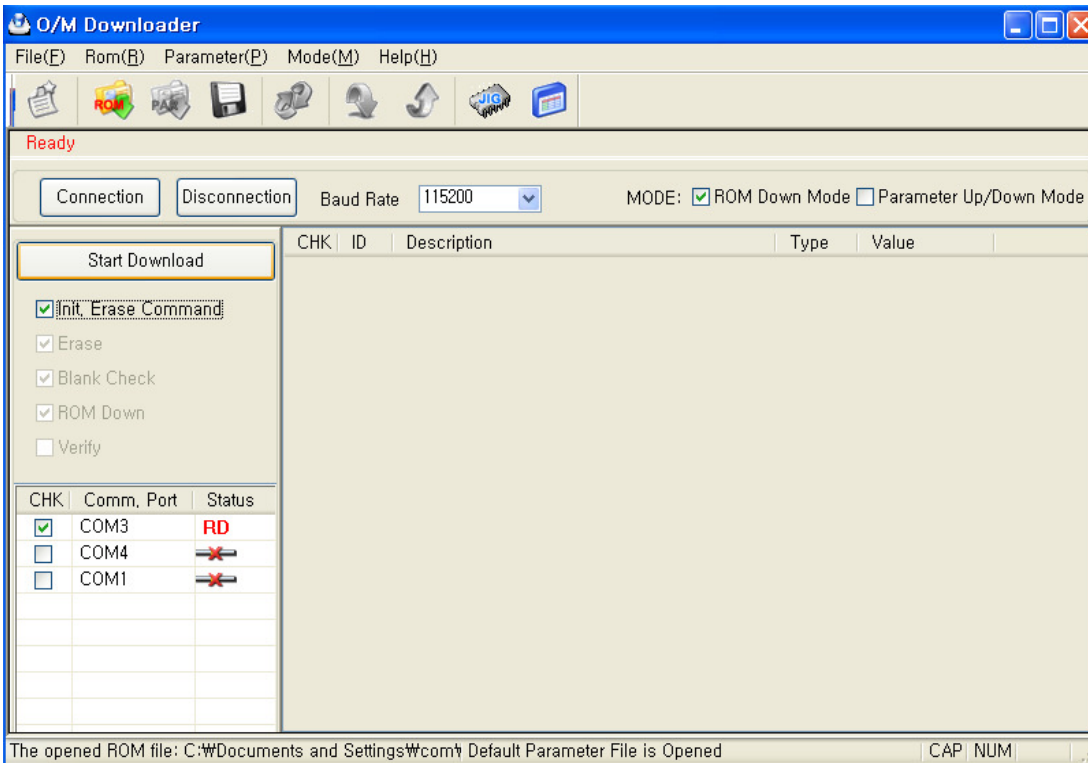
O/M Downloader

File(F) Rom(R) Parameter(P) Mode(M) Help(H)

ROM PAR JIG

Ready

Connection Disconnection Baud Rate 115200 MODE: ROM Down Mode Parameter Up/Down Mode

Start Download

Init, Erase Command
Erase
Blank Check
ROM Down
Verify

| CHK | Comm. Port | Status |
|---|---|---|
| ☑ | COM3 | RD |
| ☐ | COM4 | |
| ☐ | COM1 | |

| CHK | ID | Description | Type | Value |
|---|---|---|---|---|

The opened ROM file: C:₩Documents and Settings₩com₩ Default Parameter File is Opened CAP NUM